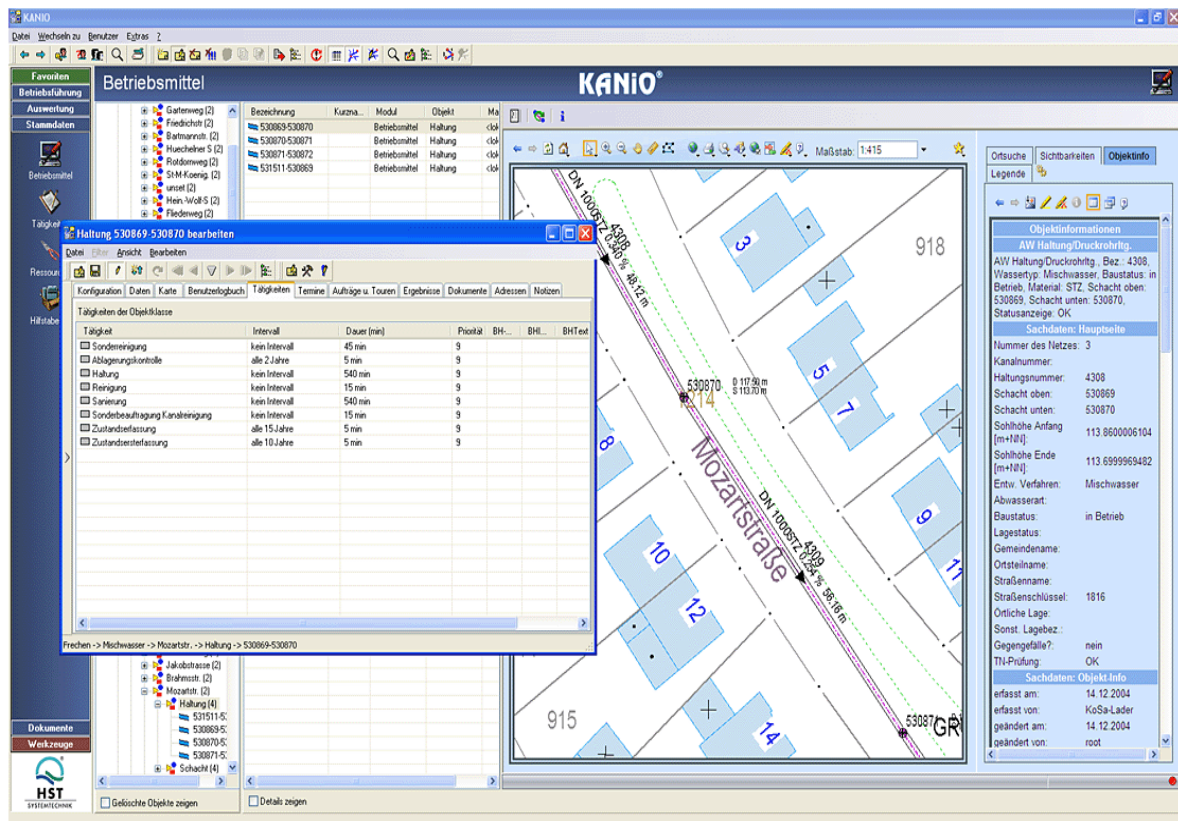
KANIO

Datei Wechseln zu Benutzer Extras ?

Favoriten
Betriebsführung
Auswertung
Stammdaten

Betriebsmittel

Tätigkeit

Ressour

Hilfstabe

Dokumente
Werkzeuge

HST SYSTEMTECHNIK

Betriebsmittel

KANIO®

Gartenweg (2)
Friedrichstr (2)
Bartmannstr. (2)
Huechelner S (2)
Rotdornweg (2)
St-M-Koenig. (2)
unset (2)
Hein.-Wolf-S (2)
Fliederweg (2)

| Bezeichnung | Kurzna... | Modul | Objekt | Ma |
|---|---|---|---|---|
| 530869-530870 | | Betriebsmittel | Haltung | <lok |
| 530870-530871 | | Betriebsmittel | Haltung | <lok |
| 530871-530872 | | Betriebsmittel | Haltung | <lok |
| 531511-530869 | | Betriebsmittel | Haltung | <lok |

Maßstab: 1:415

Haltung 530869-530870 bearbeiten

Datei Filter Ansicht Bearbeiten

Konfiguration Daten Karte Benutzerlogbuch Tätigkeiten Termine Aufträge u. Touren Ergebnisse Dokumente Adressen Notizen

Tätigkeiten der Objektklasse

| Tätigkeit | Intervall | Dauer [min] | Priorität | BH-... | BHI... | BHText |
|---|---|---|---|---|---|---|
| Sonderreinigung | kein Intervall | 45 min | 9 | | | |
| Ablagerungskontrolle | alle 2 Jahre | 5 min | 9 | | | |
| Haltung | kein Intervall | 540 min | 9 | | | |
| Reinigung | kein Intervall | 15 min | 9 | | | |
| Sanierung | kein Intervall | 540 min | 9 | | | |
| Sonderbeauftragung Kanalreinigung | kein Intervall | 15 min | 9 | | | |
| Zustandserfassung | alle 15 Jahre | 5 min | 9 | | | |
| Zustandserstерfassung | alle 10 Jahre | 5 min | 9 | | | |

Frechen -> Mischwasser -> Mozartstr. -> Haltung -> 530869-530870

Jakobstrasse (2)
Brahmsstr. (2)
Mozartstr. (2)
Haltung (4)
531511-5
530869-5
530870-5
530871-5
Schacht (4)

Gelöschte Objekte zeigen

Details zeigen

4308
DN 1000STZ 0.340 % 48.12 m
918
3
530870
D 117.90 m
S 113.70 m
1214
5
7
8
Mozartstraße
DN 1000STZ 0.254 % 56.16 m
4309
9
10
11
12
915
14
53087 GR

Ortsuche Sichtbarkeiten Objektinfo
Legende

Objektinformationen
AW Haltung/Druckrohrltg.
AW Haltung/Druckrohrltg., Bez.: 4308, Wassertyp: Mischwasser, Baustatus: in Betrieb, Material: STZ, Schacht oben: 530869, Schacht unten: 530870, Statusanzeige: OK
Sachdaten: Hauptseite
Nummer des Netzes: 3
Kanalnummer:
Haltungsnummer: 4308
Schacht oben: 530869
Schacht unten: 530870
Sohlhöhe Anfang [m+NN]: 113.8600006104
Sohlhöhe Ende [m+NN]: 113.6999969482
Entw. Verfahren: Mischwasser
Abwasserart:
Baustatus: in Betrieb
Lagestatus:
Gemeindename:
Ortsteilname:
Straßenname:
Straßenschlüssel: 1816
Örtliche Lage:
Sonst. Lagebez.:
Gegengefälle?: nein
TN-Prüfung: OK
Sachdaten: Objekt-Info
erfasst am: 14.12.2004
erfasst von: KoSa-Lader
geändert am: 14.12.2004
geändert von: root